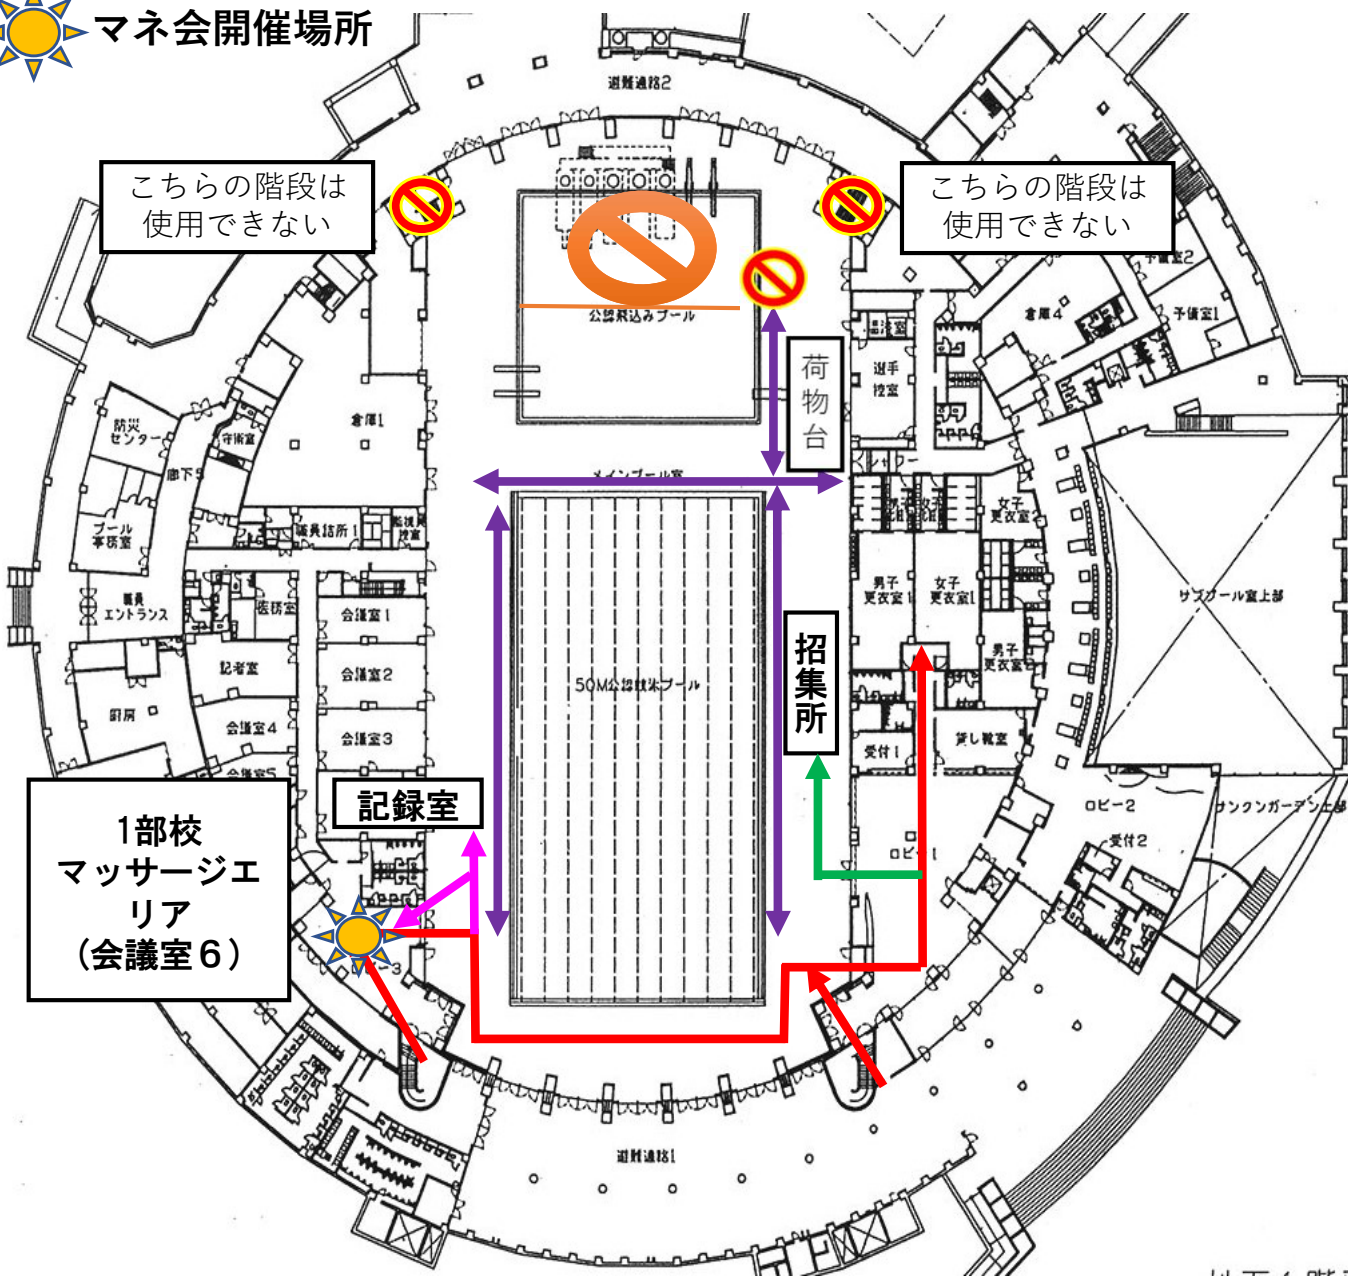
マネ会開催場所

こちらの階段は使用できない

こちらの階段は使用できない

避難通路2

公認飛込みプール

荷物台

メインプール室

50M公認競泳プール

招集所

記録室

1部校
マッサージエリア
（会議室６）

倉庫1

倉庫4

予備室2

予備室1

選手控室

防災センター

守衛室

廊下5

プール事務室

職員詰所1

職員エントランス

応接室

会議室1

会議室2

会議室3

会議室4

会議室5

記者室

厨房

男子更衣室1

女子更衣室1

女子更衣室2

男子更衣室2

サブプール室上部

貸し靴室

受付1

ロビー1

ロビー2

受付2

サンクンガーデン上部

ロビー3

避難通路1

地下1階